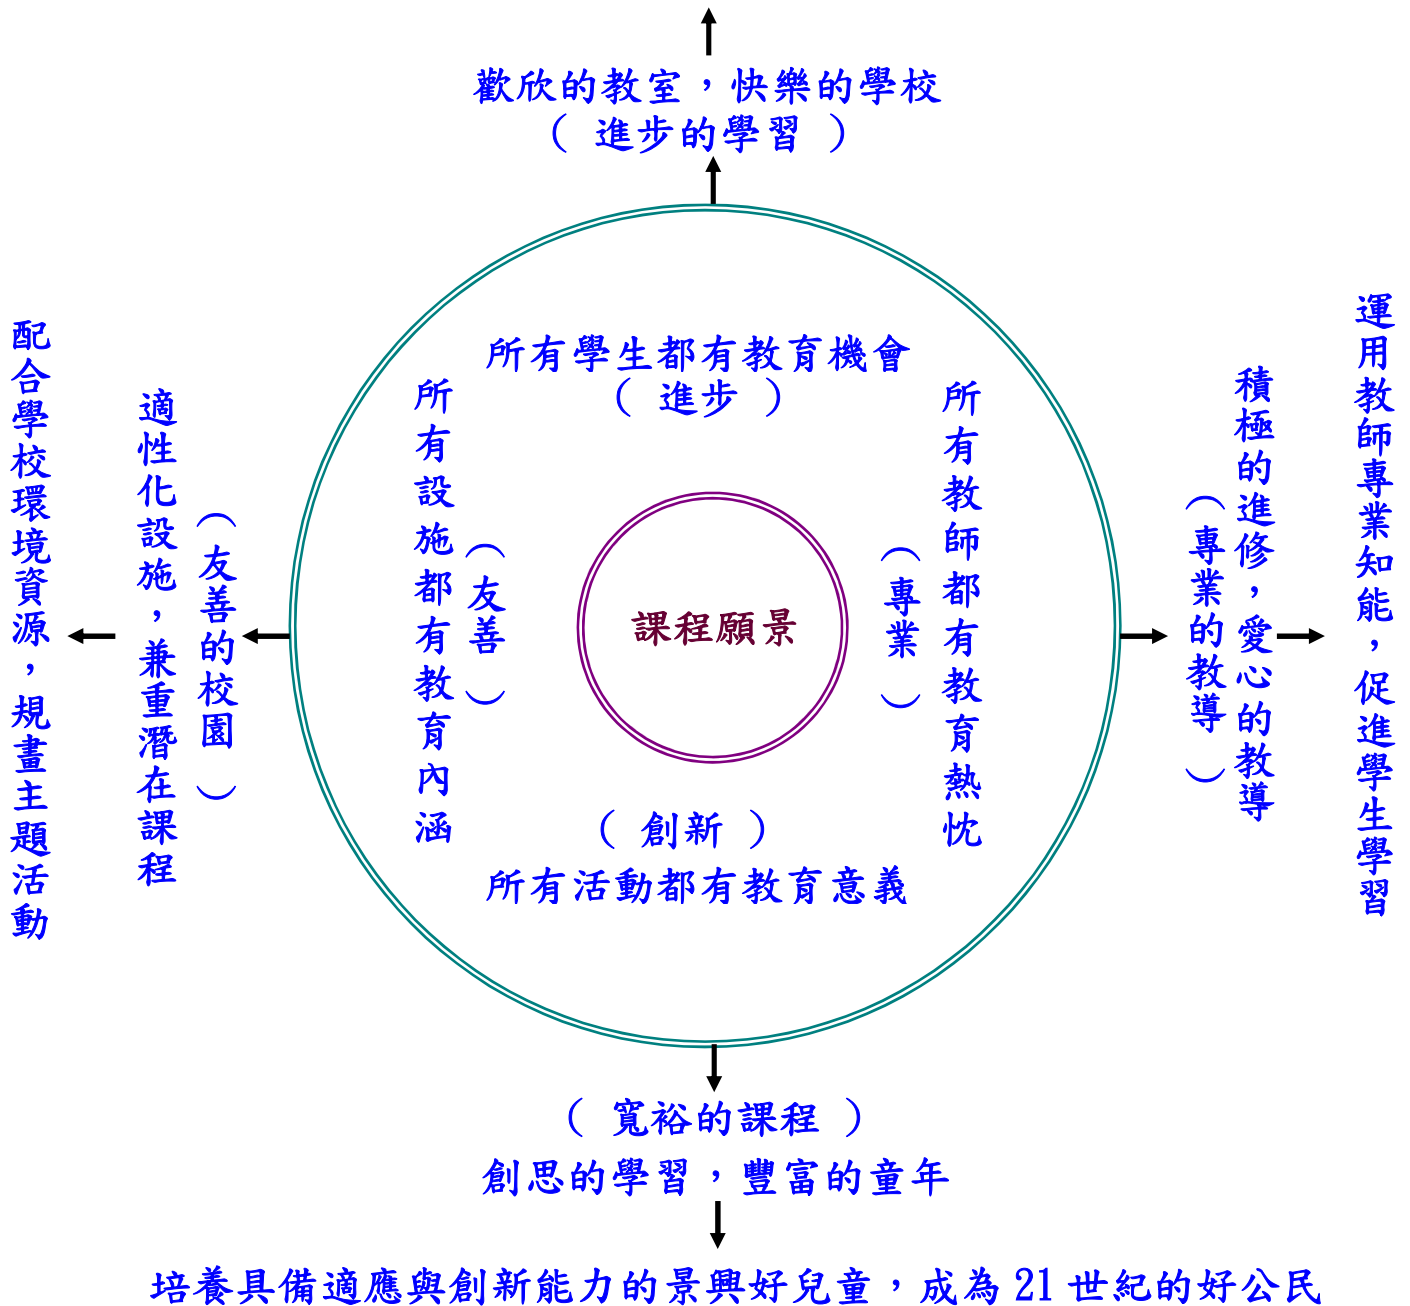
歡欣的教室，快樂的學校
（ 進步的學習 ）

配合學校環境資源，規畫主題活動

適性化設施，兼重潛在課程

（友善的校園）

所有學生都有教育機會
（ 進步 ）

所有設施都有教育內涵

（友善）

課程願景

（專業）

所有教師都有教育熱忱

（ 創新 ）
所有活動都有教育意義

積極的進修，愛心的教導

（專業的教導）

運用教師專業知能，促進學生學習

（ 寬裕的課程 ）
創思的學習，豐富的童年

培養具備適應與創新能力的景興好兒童，成為 21 世紀的好公民